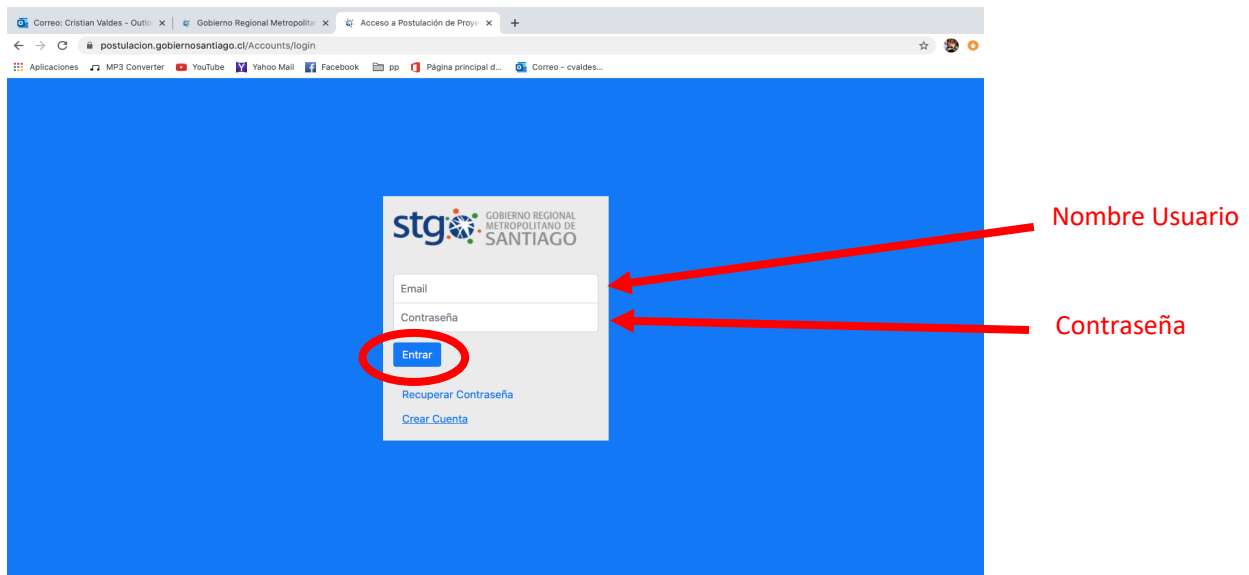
Correo: Cristian Valdes - Outlo ×
Gobierno Regional Metropolita ×
Acceso a Postulación de Proye ×
+

postulacion.gobiernosantiago.cl/Accounts/login

Aplicaciones
MP3 Converter
YouTube
Yahoo Mail
Facebook
pp
Página principal d...
Correo - cvaldes...

stg GOBIERNO REGIONAL METROPOLITANO DE SANTIAGO

Email
Contraseña
Entrar
Recuperar Contraseña
Crear Cuenta

Nombre Usuario

Contraseña